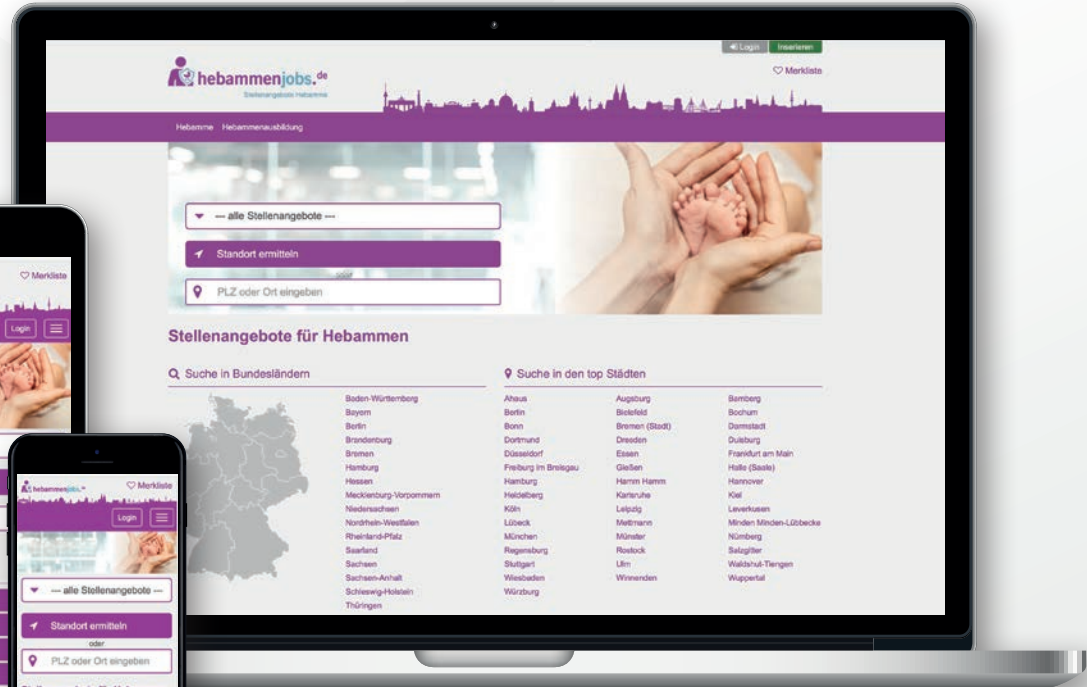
Login Inserieren

hebammenjobs.de
Stellenangebote Hebamme

♡ Merkliste

Hebamme Hebammenausbildung

— alle Stellenangebote —

Standort ermitteln

oder

PLZ oder Ort eingeben

Stellenangebote für Hebammen

Suche in Bundesländern

Baden-Württemberg
Bayern
Berlin
Brandenburg
Bremen
Hamburg
Hessen
Mecklenburg-Vorpommern
Niedersachsen
Nordrhein-Westfalen
Rheinland-Pfalz
Saarland
Sachsen
Sachsen-Anhalt
Schleswig-Holstein
Thüringen

Suche in den top Städten

Ahaus
Berlin
Bonn
Dortmund
Düsseldorf
Freiburg im Breisgau
Hamburg
Heidelberg
Köln
Lübeck
München
Regensburg
Stuttgart
Wiesbaden
Würzburg

Augsburg
Bielefeld
Bremen (Stadt)
Dresden
Essen
Gießen
Hamm Hamm
Karlsruhe
Leipzig
Mettmann
Münster
Rostock
Ulm
Winnenden

Bamberg
Bochum
Darmstadt
Duisburg
Frankfurt am Main
Halle (Saale)
Hannover
Kiel
Leverkusen
Minden Minden-Lübbecke
Nürnberg
Salzgitter
Waldshut-Tiengen
Wuppertal

♡ Merkliste

Login

hebammenjobs.de

♡ Merkliste

Login

— alle Stellenangebote —

Standort ermitteln

oder

PLZ oder Ort eingeben